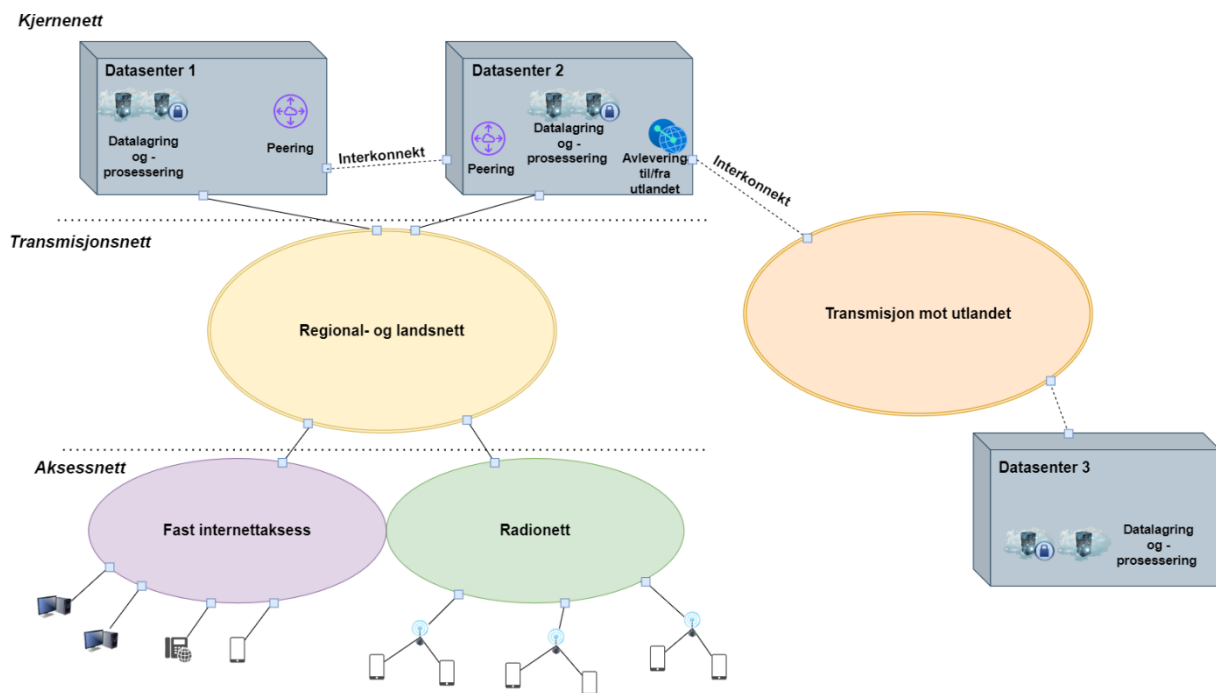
Kjernenett

Datasenter 1

Datalagring og - prosessering

Peering

Interkonnekt

Datasenter 2

Peering

Datalagring og - prosessering

Avlevering til/fra utlandet

Interkonnekt

Transmisjonsnett

Regional- og landsnett

Transmisjon mot utlandet

Aksessnett

Fast internettaksess

Radionett

Datasenter 3

Datalagring og - prosessering